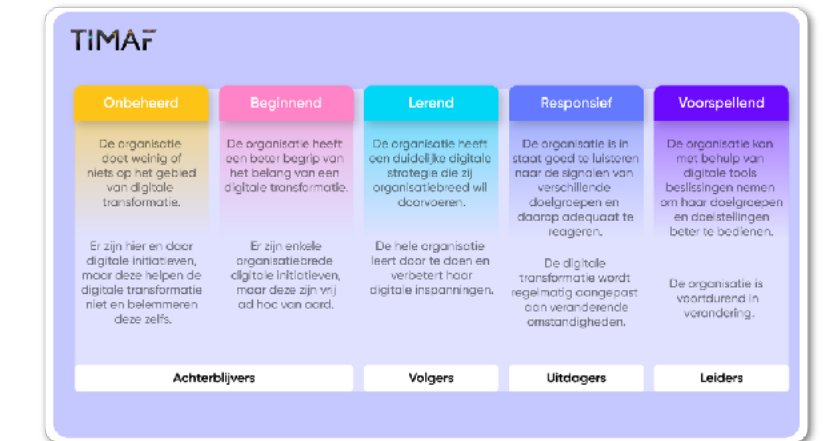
TIMAF

| Onbeheerd | Beginnend | Lerend | Responsief | Voorspellend |
|---|---|---|---|---|
| De organisatie doet weinig of niets op het gebied van digitale transformatie. | De organisatie heeft een beter begrip van het belang van een digitale transformatie. | De organisatie heeft een duidelijke digitale strategie die zij organisatiebreed wil doorvoeren. | De organisatie is in staat goed te luisteren naar de signalen van verschillende doelgroepen en daarop adequaat te reageren. | De organisatie kan met behulp van digitale tools beslissingen nemen om haar doelgroepen en doelstellingen beter te bedienen. |
| Er zijn hier en daar digitale initiatieven, maar deze helpen de digitale transformatie niet en belemmeren deze zelfs. | Er zijn enkele organisatiebrede digitale initiatieven, maar deze zijn vrij ad hoc van aard. | De hele organisatie leert door te doen en verbetert haar digitale inspanningen. | De digitale transformatie wordt regelmatig aangepast aan veranderende omstandigheden. | De organisatie is voortdurend in verandering. |

Achterblijvers

Volgers

Uitdagers

Leiders